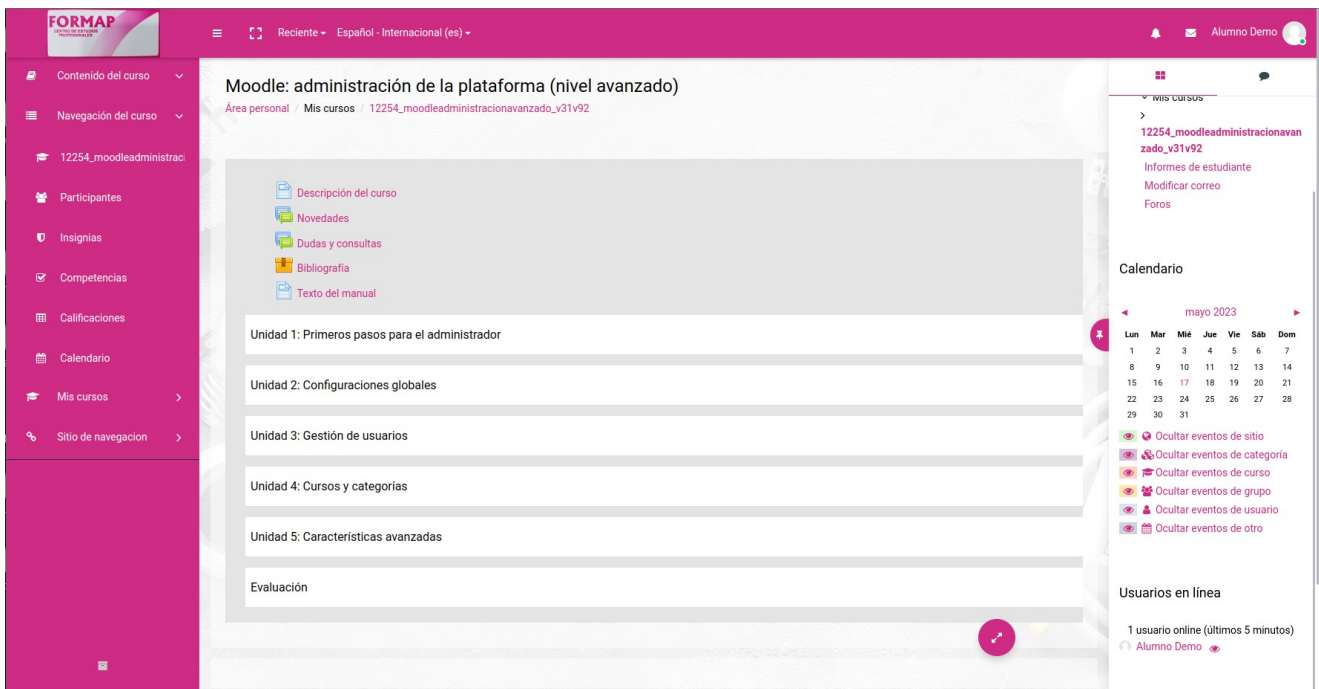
FORMAP
CENTRO DE ESTUDIOS PROFESIONALES

Reciente ▾ Español - Internacional (es) ▾

Alumno Demo

Contenido del curso
Navegación del curso
12254_moodleadministraci
Participantes
Insignias
Competencias
Calificaciones
Calendario
Mis cursos
Sitio de navegacion

Moodle: administración de la plataforma (nivel avanzado)
Área personal / Mis cursos / 12254_moodleadministracionavanzado_v31v92

Descripción del curso
Novedades
Dudas y consultas
Bibliografía
Texto del manual

Unidad 1: Primeros pasos para el administrador
Unidad 2: Configuraciones globales
Unidad 3: Gestión de usuarios
Unidad 4: Cursos y categorías
Unidad 5: Características avanzadas
Evaluación

Mis cursos
12254_moodleadministracionavanzado_v31v92
Informes de estudiante
Modificar correo
Foros

Calendario

mayo 2023

| Lun | Mar | Mié | Jue | Vie | Sáb | Dom |
|---|---|---|---|---|---|---|
| 1 | 2 | 3 | 4 | 5 | 6 | 7 |
| 8 | 9 | 10 | 11 | 12 | 13 | 14 |
| 15 | 16 | 17 | 18 | 19 | 20 | 21 |
| 22 | 23 | 24 | 25 | 26 | 27 | 28 |
| 29 | 30 | 31 | | | | |

Ocultar eventos de sitio
Ocultar eventos de categoría
Ocultar eventos de curso
Ocultar eventos de grupo
Ocultar eventos de usuario
Ocultar eventos de otro

Usuarios en línea

1 usuario online (últimos 5 minutos)
Alumno Demo